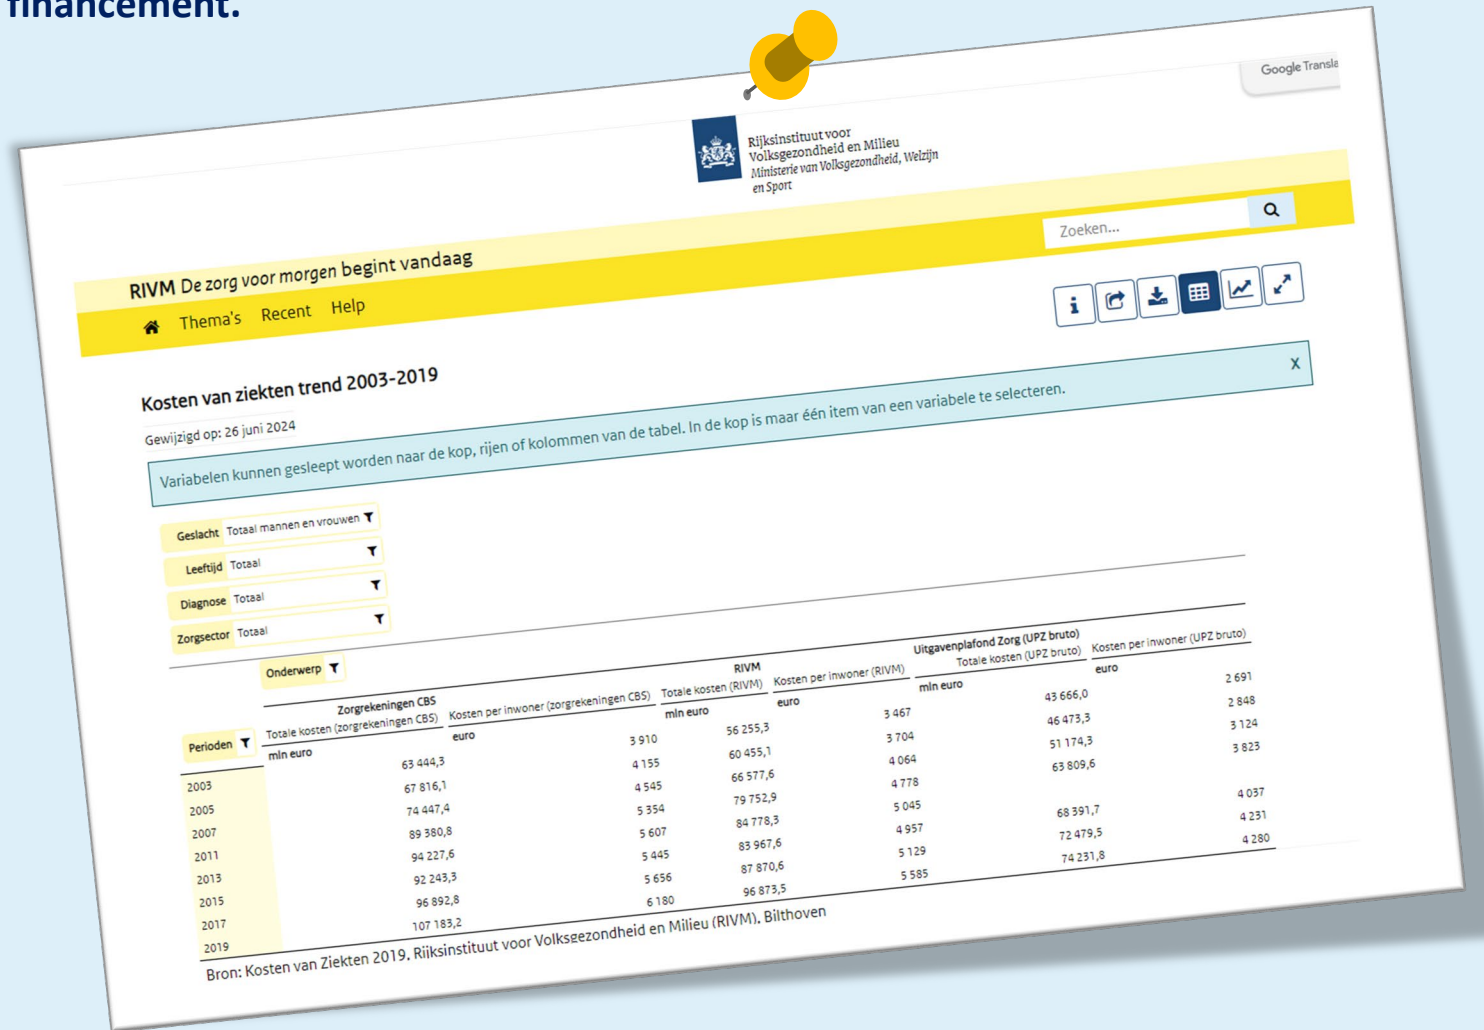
financement.

Google Transla

Rijksinstituut voor Volksgezondheid en Milieu
Ministerie van Volksgezondheid, Welzijn en Sport

Zoeken...

RIVM De zorg voor morgen begint vandaag

Thema's Recent Help

Kosten van ziekten trend 2003-2019

Gewijzigd op: 26 juni 2024

Variabelen kunnen gesleept worden naar de kop, rijen of kolommen van de tabel. In de kop is maar één item van een variabele te selecteren.

X

Geslacht Totaal mannen en vrouwen
Leeftijd Totaal
Diagnose Totaal
Zorgsector Totaal

Onderwerp

| Perioden | Zorgrekeningen CBS Totale kosten (zorgrekeningen CBS) mln euro | Zorgrekeningen CBS Kosten per inwoner (zorgrekeningen CBS) euro | RIVM Totale kosten (RIVM) mln euro | RIVM Kosten per inwoner (RIVM) euro | Uitgavenplafond Zorg (UPZ bruto) Totale kosten (UPZ bruto) mln euro | Uitgavenplafond Zorg (UPZ bruto) Kosten per inwoner (UPZ bruto) euro |
|---|---|---|---|---|---|---|
| 2003 | 63 444,3 | 3 910 | 56 255,3 | 3 467 | 43 666,0 | 2 691 |
| 2005 | 67 816,1 | 4 155 | 60 455,1 | 3 704 | 46 473,3 | 2 848 |
| 2007 | 74 447,4 | 4 545 | 66 577,6 | 4 064 | 51 174,3 | 3 124 |
| 2011 | 89 380,8 | 5 354 | 79 752,9 | 4 778 | 63 809,6 | 3 823 |
| 2013 | 94 227,6 | 5 607 | 84 778,3 | 5 045 | | |
| 2015 | 92 243,3 | 5 445 | 83 967,6 | 4 957 | 68 391,7 | 4 037 |
| 2017 | 96 892,8 | 5 656 | 87 870,6 | 5 129 | 72 479,5 | 4 231 |
| 2019 | 107 183,2 | 6 180 | 96 873,5 | 5 585 | 74 231,8 | 4 280 |

Bron: Kosten van Ziekten 2019. Rijksinstituut voor Volksgezondheid en Milieu (RIVM). Bilthoven